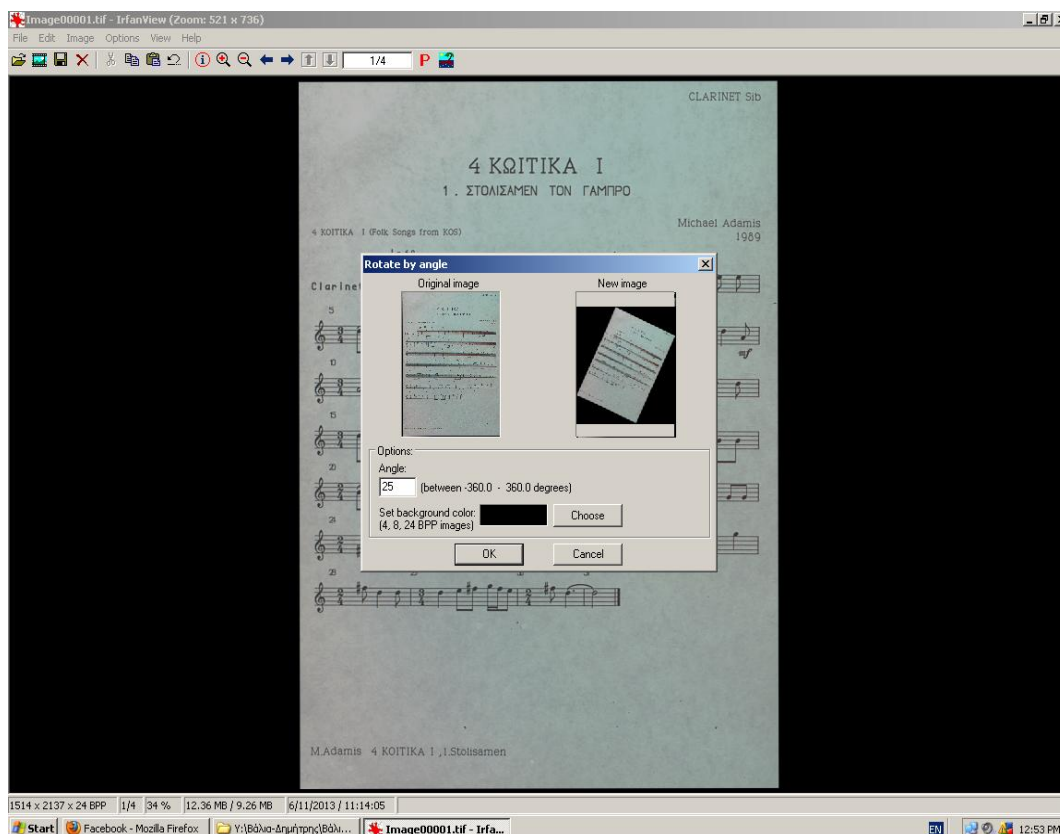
Image00001.tif - IrfanView (Zoom: 521 x 736)

File Edit Image Options View Help

1/4

CLARINET Sib

4 ΚΩΙΤΙΚΑ Ι

1. ΣΤΟΛΙΣΑΜΕΝ ΤΟΝ ΓΑΜΠΡΟ

4 KOITIKA I (Folk Songs from KOS)

Michael Adamis
1989

Clarinet

5

10

15

20

25

28

Rotate by angle

Original image

New image

Options:

Angle:

25 (between -360.0 - 360.0 degrees)

Set background color:
(4, 8, 24 BPP images)

Choose

OK

Cancel

M.Adamis 4 KOITIKA I ,1.Stolisamen

1514 x 2137 x 24 BPP | 1/4 | 34 % | 12.36 MB / 9.26 MB | 6/11/2013 / 11:14:05

Start | Facebook - Mozilla Firefox | Y:\Βάλια-Δημήτρης\Βάλι... | Image00001.tif - Irfa...

EN 12:53 PM